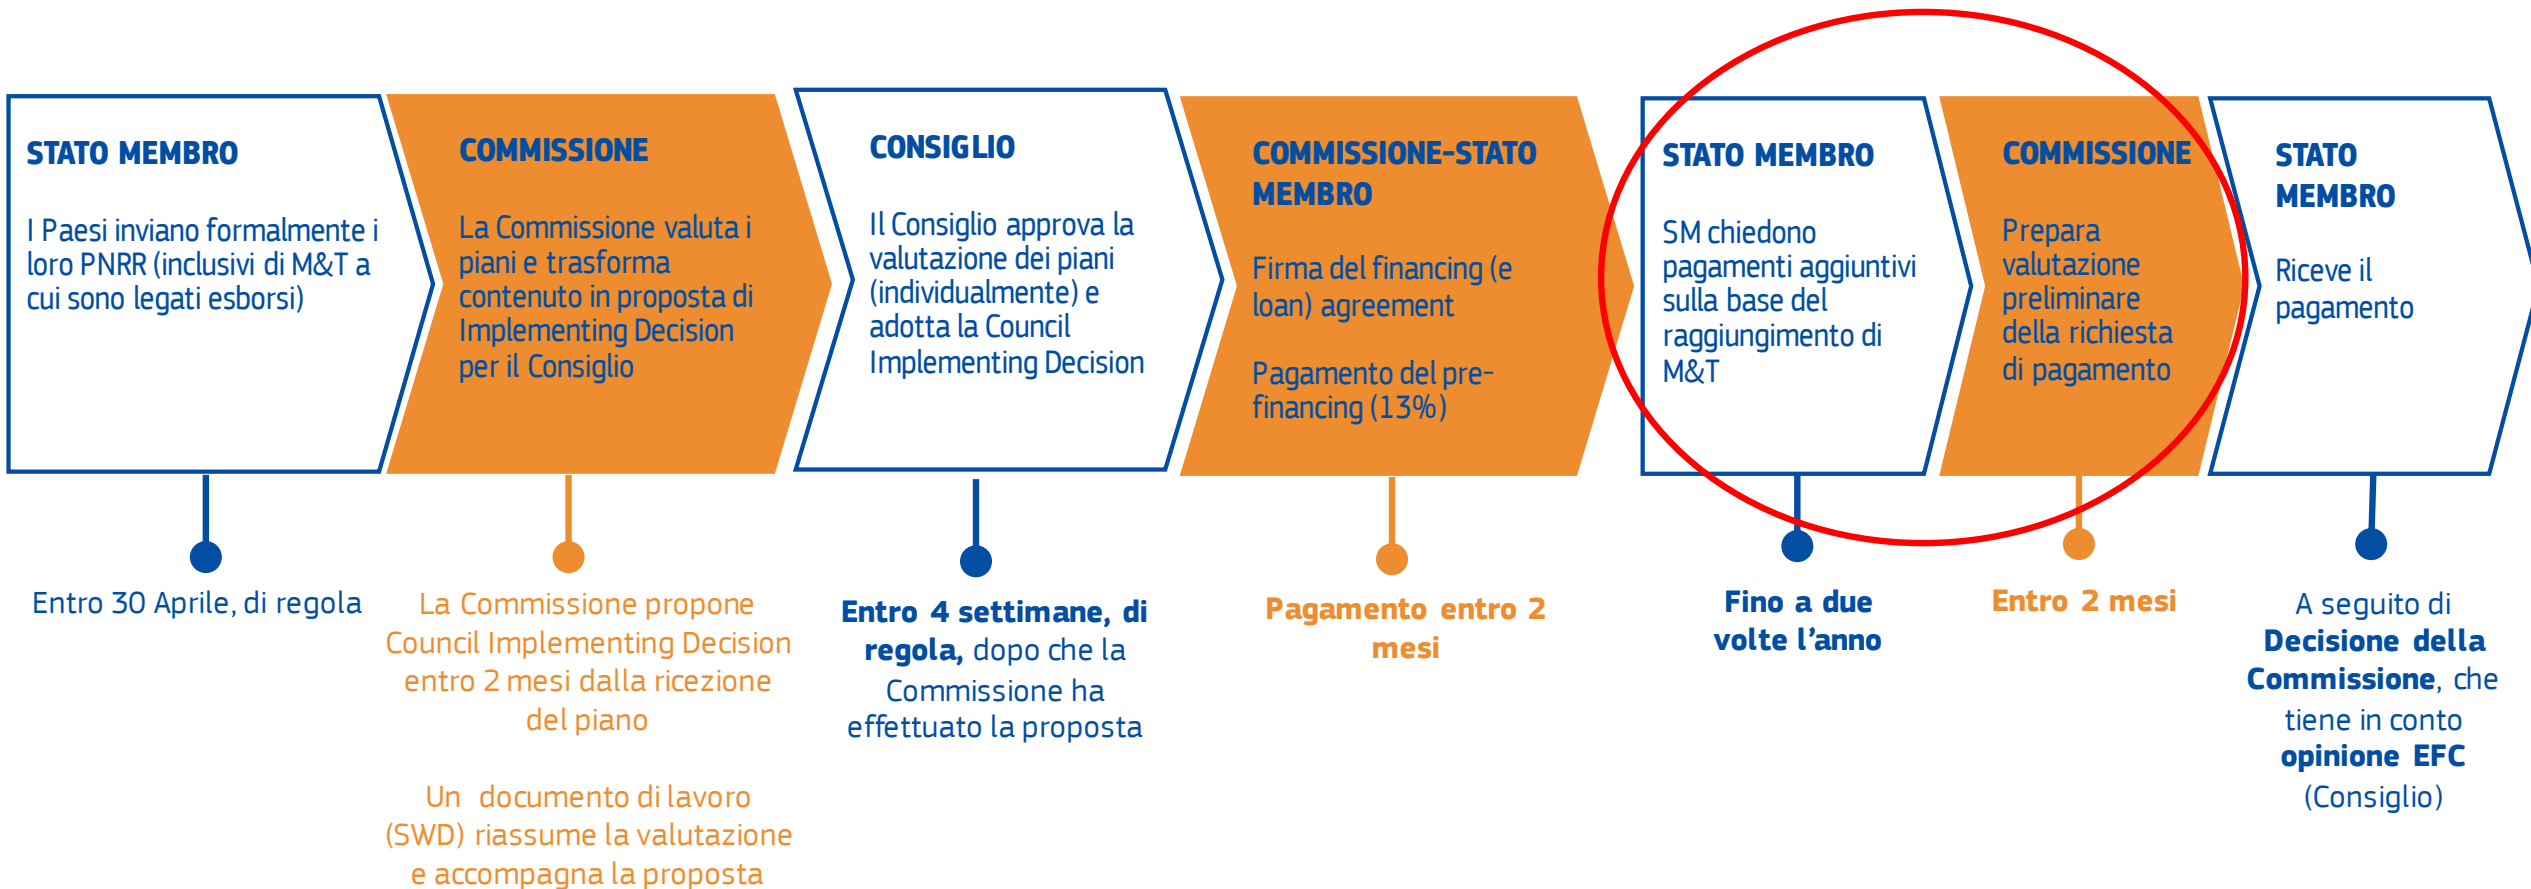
STATO MEMBRO

I Paesi inviano formalmente i loro PNRR (inclusivi di M&T a cui sono legati esborsi)

COMMISSIONE

La Commissione valuta i piani e trasforma contenuto in proposta di Implementing Decision per il Consiglio

CONSIGLIO

Il Consiglio approva la valutazione dei piani (individualmente) e adotta la Council Implementing Decision

COMMISSIONE-STATO MEMBRO

Firma del financing (e loan) agreement

Pagamento del pre-financing (13%)

STATO MEMBRO

SM chiedono pagamenti aggiuntivi sulla base del raggiungimento di M&T

COMMISSIONE

Prepara valutazione preliminare della richiesta di pagamento

STATO MEMBRO

Riceve il pagamento

Entro 30 Aprile, di regola

La Commissione propone Council Implementing Decision entro 2 mesi dalla ricezione del piano

Un documento di lavoro (SWD) riassume la valutazione e accompagna la proposta

Entro 4 settimane, di regola, dopo che la Commissione ha effettuato la proposta

Pagamento entro 2 mesi

Fino a due volte l'anno

Entro 2 mesi

A seguito di Decisione della Commissione, che tiene in conto opinione EFC (Consiglio)